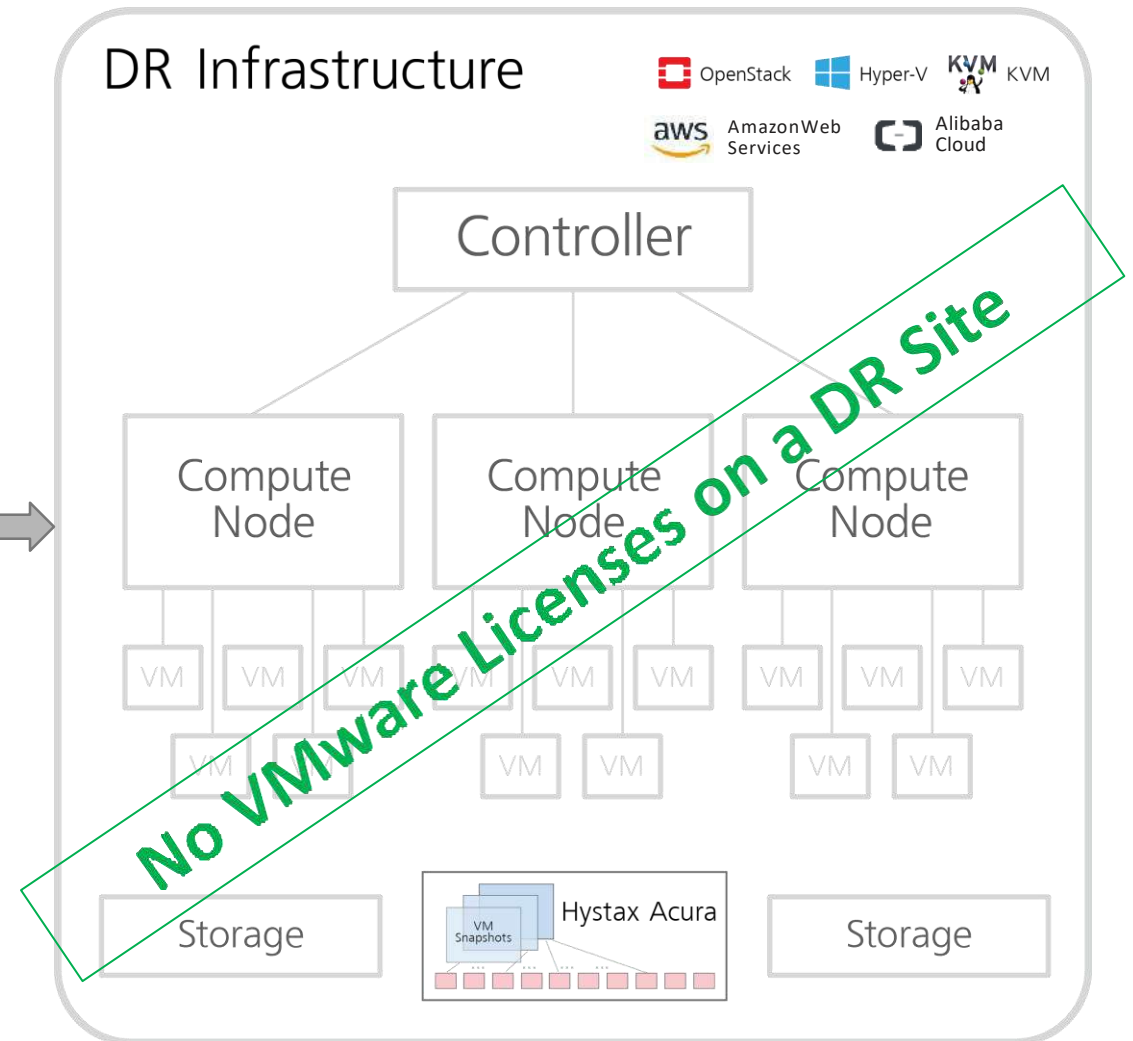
DR Infrastructure

OpenStack Hyper-V KVM KVM

aws AmazonWeb Services

Alibaba Cloud

Controller

Compute Node

Compute Node

Compute Node

VM VM VM VM VM VM VM VM VM

VM VM VM VM VM VM

No VMware Licenses on a DR Site

Storage

VM Snapshots

Hystax Acura

Storage